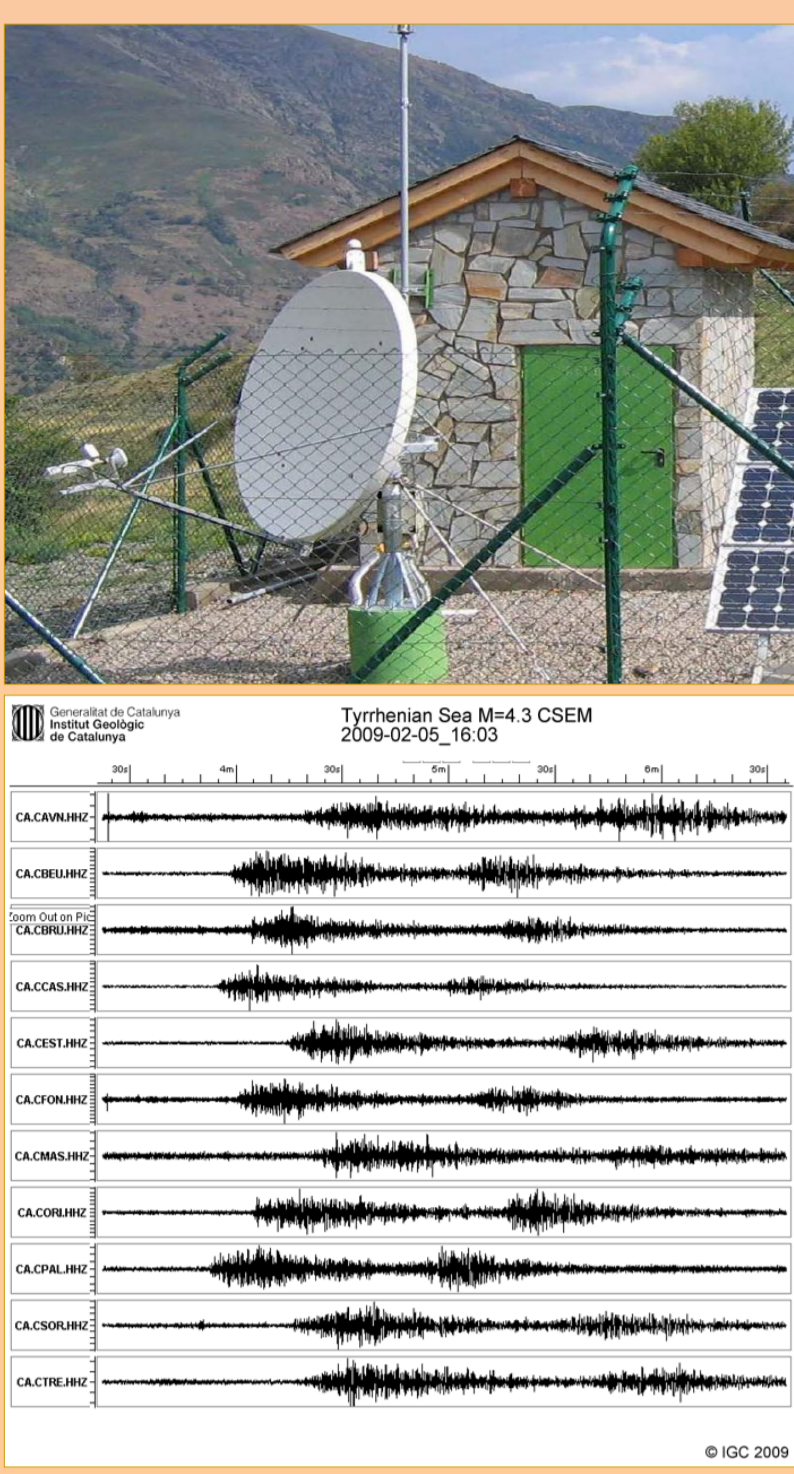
Generalitat de Catalunya
Institut Geològic de Catalunya

Tyrrhenian Sea M=4.3 CSEM
2009-02-05_16:03

30s 4m 30s 5m 30s 6m 30s

CA.CAVN.HHZ
CA.CBEU.HHZ
Zoom Out on Pic
CA.CBRU.HHZ
CA.CCAS.HHZ
CA.CEST.HHZ
CA.CFON.HHZ
CA.CMAS.HHZ
CA.CORI.HHZ
CA.CPAL.HHZ
CA.CSOR.HHZ
CA.CTRE.HHZ

© IGC 2009